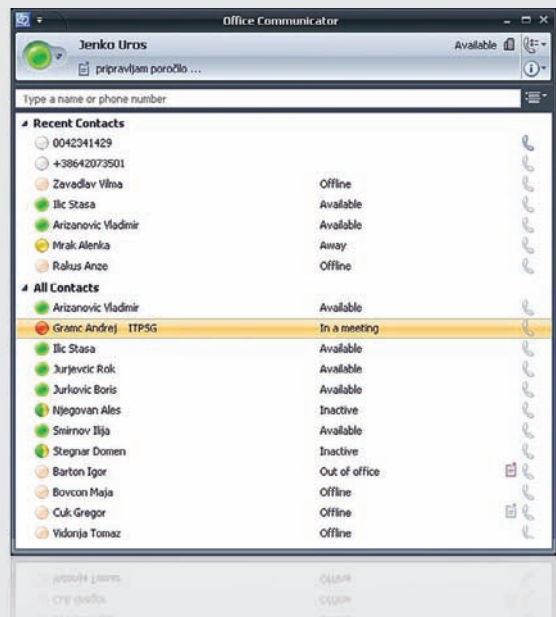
Office Communicator

Jenko Uros
pripravljam poročilo ...
Available

Type a name or phone number

Recent Contacts

| | |
|---|---|
| 0042341429 | |
| +38642073501 | |
| Zavadlav Vilma | Offline |
| Ilic Stasa | Available |
| Arizanovic Vladimir | Available |
| Mrak Alenka | Away |
| Rakus Anze | Offline |

All Contacts

| | |
|---|---|
| Arizanovic Vladimir | Available |
| Gramc Andrej ITPSG | In a meeting |
| Ilic Stasa | Available |
| Jurjevcic Rok | Available |
| Jurkovic Boris | Available |
| Njegovan Ales | Inactive |
| Smirnov Ilija | Available |
| Stegnar Domen | Inactive |
| Barton Igor | Out of office |
| Bovcon Maja | Offline |
| Cuk Gregor | Offline |
| Vidonja Tomaz | Offline |